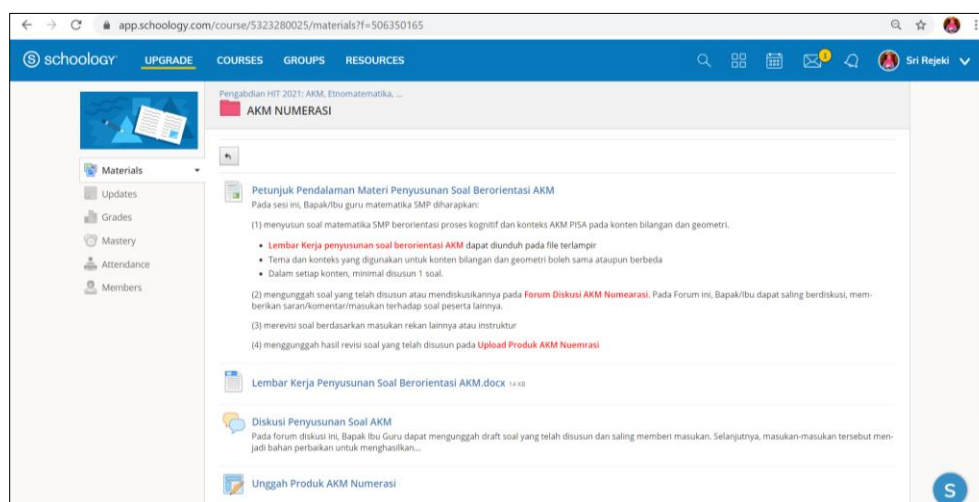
app.schoology.com/course/5323280025/materials?f=506350165

schoology UPGRADE COURSES GROUPS RESOURCES

1

Sri Rejeki

Pengabdian HIT 2021: AKM, Etnomatematika, ...

AKM NUMERASI

Materials
Updates
Grades
Mastery
Attendance
Members

Petunjuk Pendalaman Materi Penyusunan Soal Berorientasi AKM

Pada sesi ini, Bapak/Ibu guru matematika SMP diharapkan:

(1) menyusun soal matematika SMP berorientasi proses kognitif dan konteks AKM PISA pada konten bilangan dan geometri.

- Lembar Kerja penyusunan soal berorientasi AKM dapat diunduh pada file terlampir
- Tema dan konteks yang digunakan untuk konten bilangan dan geometri boleh sama ataupun berbeda
- Dalam setiap konten, minimal disusun 1 soal.

(2) mengunggah soal yang telah disusun atau mendiskusikannya pada Forum Diskusi AKM Numearasi. Pada Forum ini, Bapak/Ibu dapat saling berdiskusi, memberikan saran/komentar/masukan terhadap soal peserta lainnya.

(3) merevisi soal berdasarkan masukan rekan lainnya atau instruktur

(4) menggunggah hasil revisi soal yang telah disusun pada Upload Produk AKM Nuemrasi

Lembar Kerja Penyusunan Soal Berorientasi AKM.docx 14 KB

Diskusi Penyusunan Soal AKM

Pada forum diskusi ini, Bapak Ibu Guru dapat mengunggah draft soal yang telah disusun dan saling memberi masukan. Selanjutnya, masukan-masukan tersebut menjadi bahan perbaikan untuk menghasilkan...

Unggah Produk AKM Numerasi

S